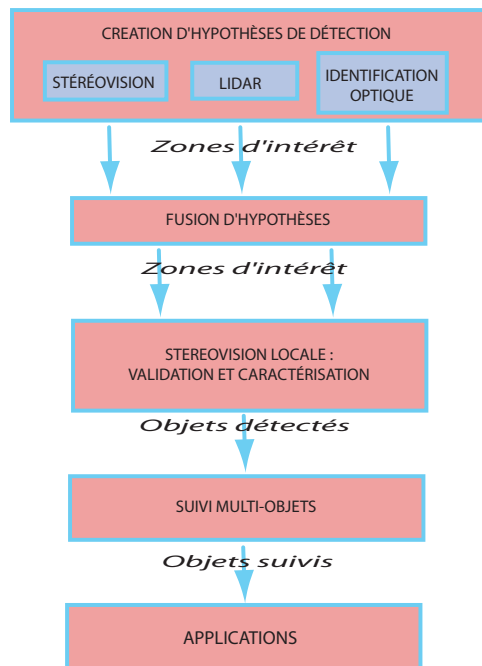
CREATION D'HYPOTHÈSES DE DÉTECTION

STÉRÉOVISION

LIDAR

IDENTIFICATION OPTIQUE

Zones d'intérêt

FUSION D'HYPOTHÈSES

Zones d'intérêt

STEREOVISION LOCALE : VALIDATION ET CARACTÉRISATION

Objets détectés

SUIVI MULTI-OBJETS

Objets suivis

APPLICATIONS